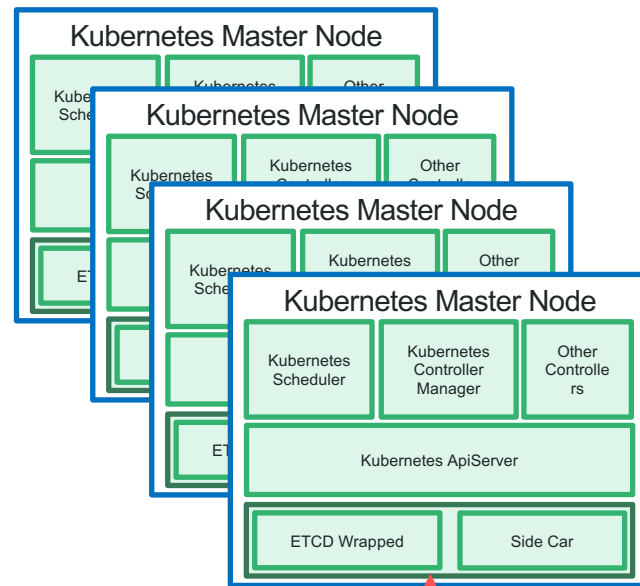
Kubernetes Master Node

Kube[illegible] Sche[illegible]

Kubernetes

Other

ET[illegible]

Kubernetes Master Node

Kubernetes Sc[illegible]

Kubernetes Controll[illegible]

Other Controll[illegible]

Kubernetes Master Node

Kubernetes Sche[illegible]

Kubernetes

Other

ET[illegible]

Kubernetes Master Node

Kubernetes Scheduler

Kubernetes Controller Manager

Other Controlle rs

Kubernetes ApiServer

ETCD Wrapped

Side Car